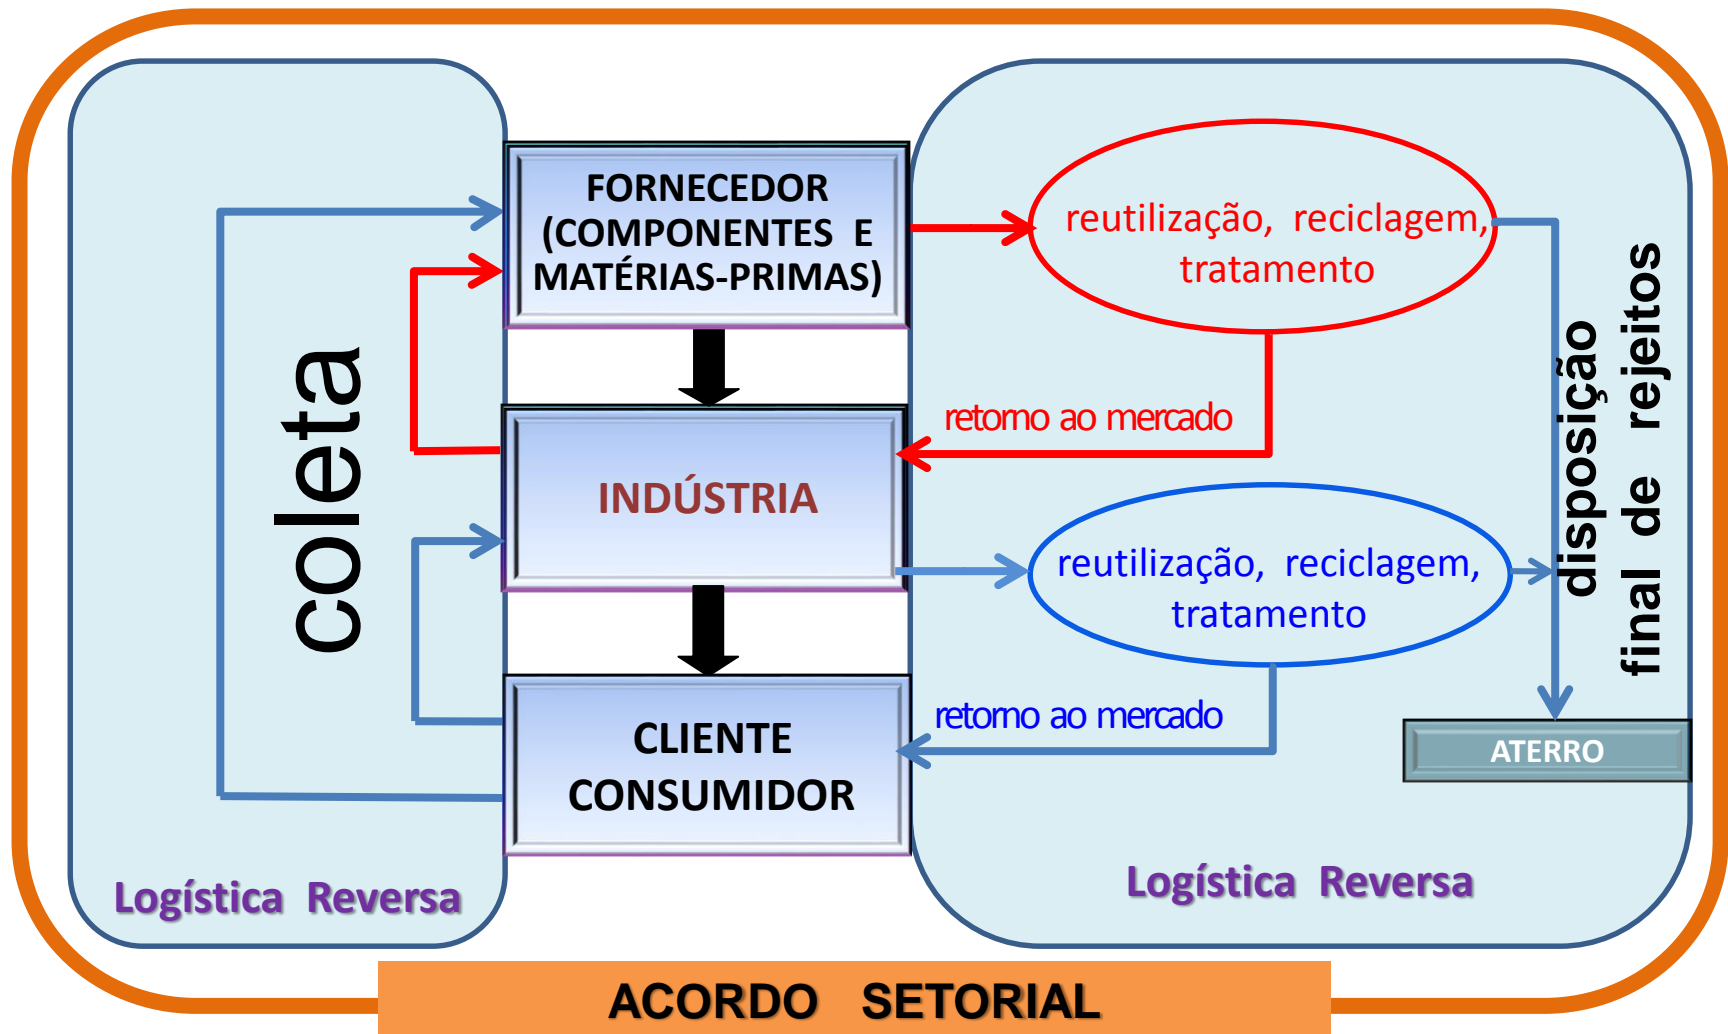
coleta

FORNECEDOR (COMPONENTES E MATÉRIAS-PRIMAS)

INDÚSTRIA

CLIENTE CONSUMIDOR

Logística Reversa

reutilização, reciclagem, tratamento

retorno ao mercado

reutilização, reciclagem, tratamento

retorno ao mercado

disposição final de rejeitos

ATERRO

Logística Reversa

ACORDO SETORIAL